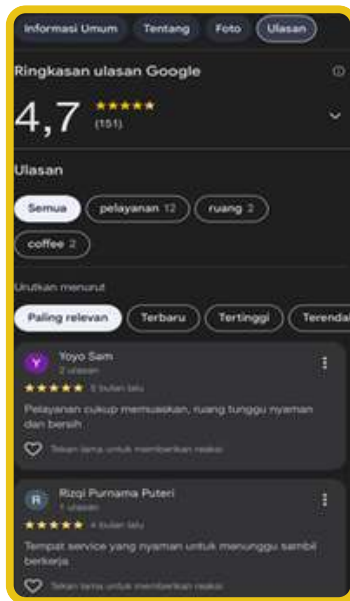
Informasi Umum Tentang Foto Ulasan

Ringkasan ulasan Google

4,7 ★★★★★ (151)

Ulasan

Semua pelayanan 12 ruang 2 coffee 2

Urutkan menurut

Paling relevan Terbaru Tertinggi Terendah

Y Yoyo Sam
2 ulasan
★★★★★ 3 bulan lalu

Pelayanan cukup memuaskan, ruang tunggu nyaman dan bersih

Tekan lama untuk memberikan reaksi

R Rizqi Purnama Puteri
1 ulasan
★★★★★ 4 bulan lalu

Tempat service yang nyaman untuk menunggu sambil berkerja

Tekan lama untuk memberikan reaksi